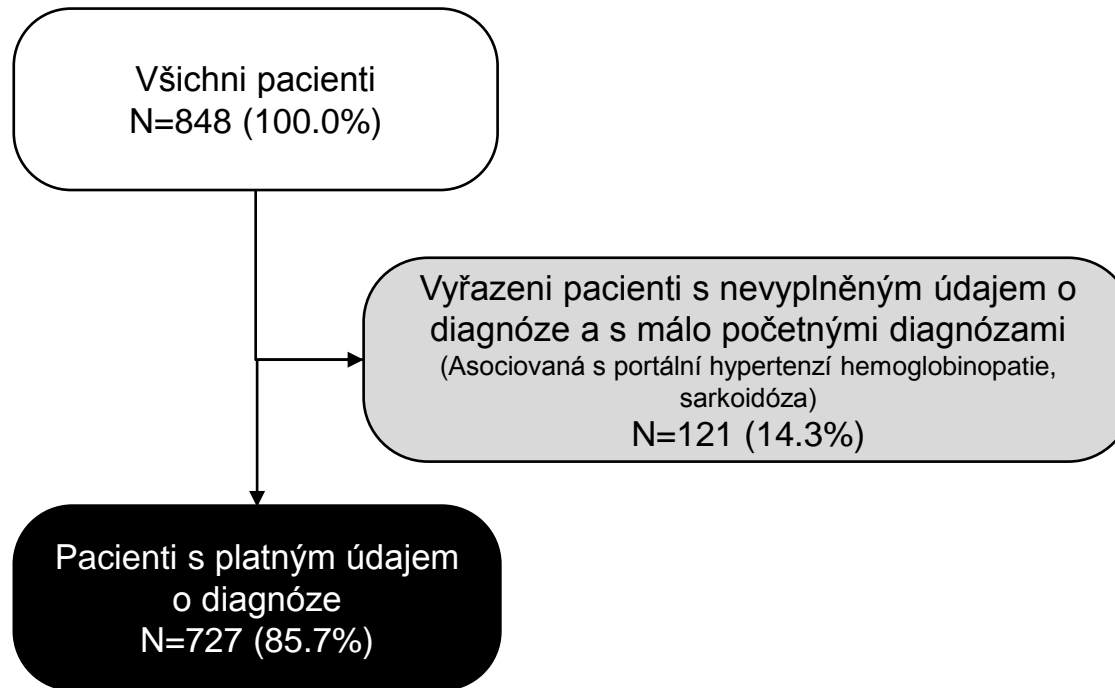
Všichni pacienti
N=848 (100.0%)

Vyřazeni pacienti s nevyplněným údajem o diagnóze a s málo početnými diagnózami
(Asociovaná s portální hypertenzí hemoglobinopatie, sarkoidóza)
N=121 (14.3%)

Pacienti s platným údajem o diagnóze
N=727 (85.7%)